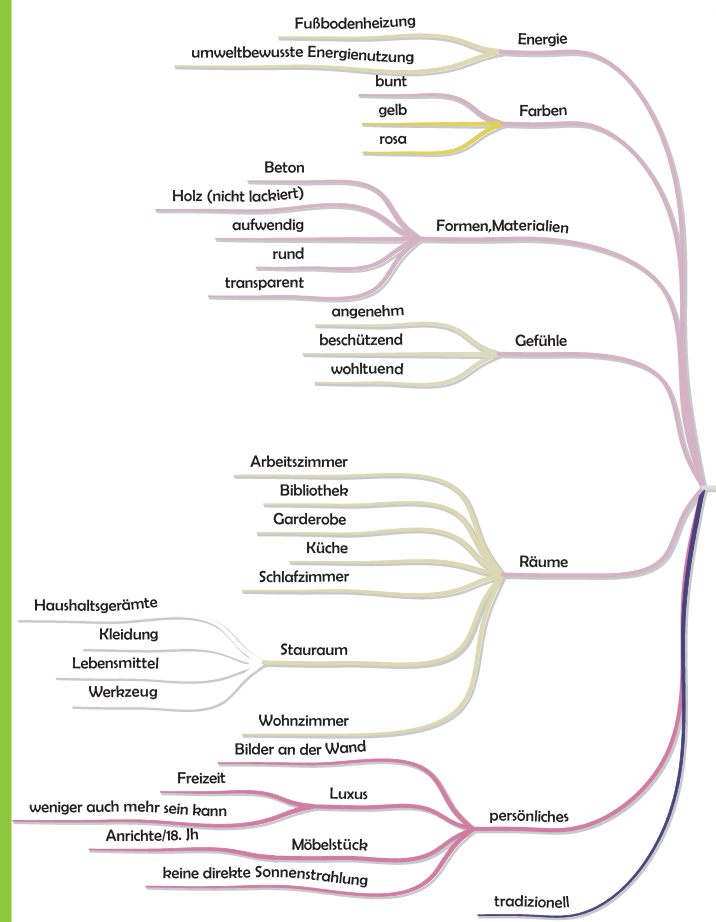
Fußbodenheizung
umweltbewusste Energienutzung
Energie
bunt
gelb
Farben
rosa
Beton
Holz (nicht lackiert)
aufwendig
Formen,Materialien
rund
transparent
angenehm
beschützend
Gefühle
wohltuend
Arbeitszimmer
Bibliothek
Garderobe
Küche
Schlafzimmer
Räume
Haushaltsgerämte
Kleidung
Stauraum
Lebensmittel
Werkzeug
Wohnzimmer
Bilder an der Wand
Freizeit
Luxus
weniger auch mehr sein kann
persönliches
Anrichte/18. Jh
Möbelstück
keine direkte Sonnenstrahlung
tradizionell